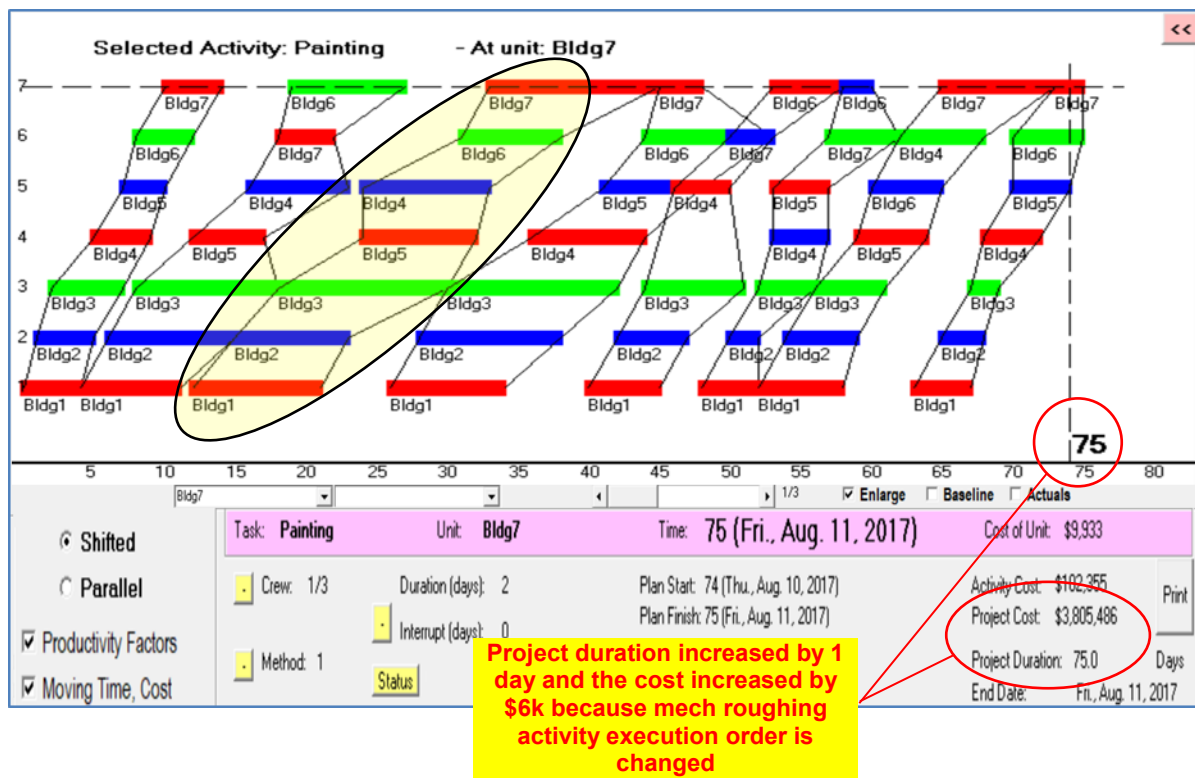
Selected Activity: Painting - At unit: Bldg7

<<

7
6
5
4
3
2
1

Bldg7 Bldg6 Bldg7 Bldg7 Bldg6 Bldg6 Bldg7 Bldg7
Bldg6 Bldg7 Bldg6 Bldg6 Bldg7 Bldg7 Bldg4 Bldg6
Bldg5 Bldg4 Bldg4 Bldg5 Bldg4 Bldg5 Bldg6 Bldg5
Bldg4 Bldg5 Bldg5 Bldg4 Bldg4 Bldg5 Bldg4
Bldg3 Bldg3 Bldg3 Bldg3 Bldg3 Bldg3 Bldg3 Bldg3
Bldg2 Bldg2 Bldg2 Bldg2 Bldg2 Bldg2 Bldg2 Bldg2
Bldg1 Bldg1 Bldg1 Bldg1 Bldg1 Bldg1 Bldg1 Bldg1

75

5 10 15 20 25 30 35 40 45 50 55 60 65 70 75 80

Bldg7 1/3 Enlarge Baseline Actuals

Shifted
Parallel
Productivity Factors
Moving Time, Cost

Task: Painting Unit: Bldg7 Time: 75 (Fri., Aug. 11, 2017) Cost of Unit: $9,933

Crew: 1/3 Duration (days): 2 Plan Start: 74 (Thu., Aug. 10, 2017) Activity Cost: $102,355 Print
Plan Finish: 75 (Fri., Aug. 11, 2017) Project Cost: $3,805,486
Interrupt (days): 0
Method: 1 Project Duration: 75.0 Days
Status End Date: Fri., Aug. 11, 2017

Project duration increased by 1 day and the cost increased by $6k because mech roughing activity execution order is changed